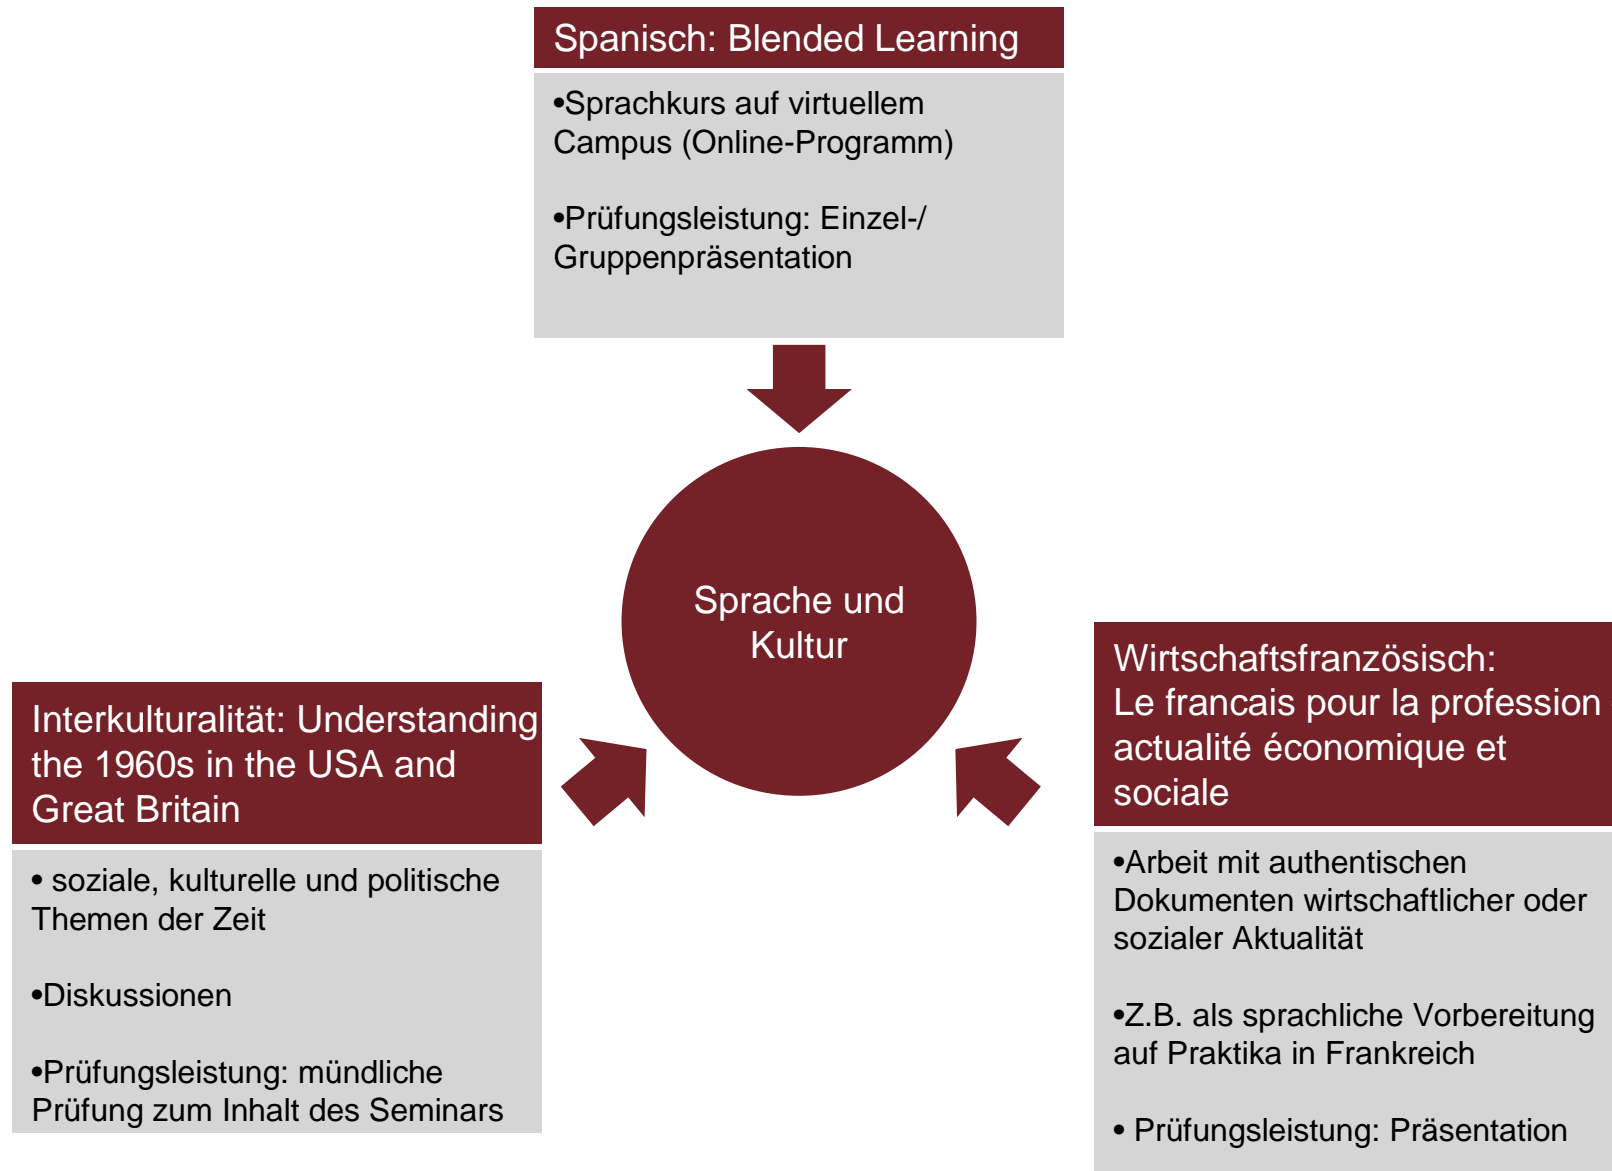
Spanisch: Blended Learning

•Sprachkurs auf virtuellem Campus (Online-Programm)

•Prüfungsleistung: Einzel-/ Gruppenpräsentation

Sprache und Kultur

Interkulturalität: Understanding the 1960s in the USA and Great Britain

• soziale, kulturelle und politische Themen der Zeit

•Diskussionen

•Prüfungsleistung: mündliche Prüfung zum Inhalt des Seminars

Wirtschaftsfranzösisch: Le francais pour la profession actualité économique et sociale

•Arbeit mit authentischen Dokumenten wirtschaftlicher oder sozialer Aktualität

•Z.B. als sprachliche Vorbereitung auf Praktika in Frankreich

• Prüfungsleistung: Präsentation